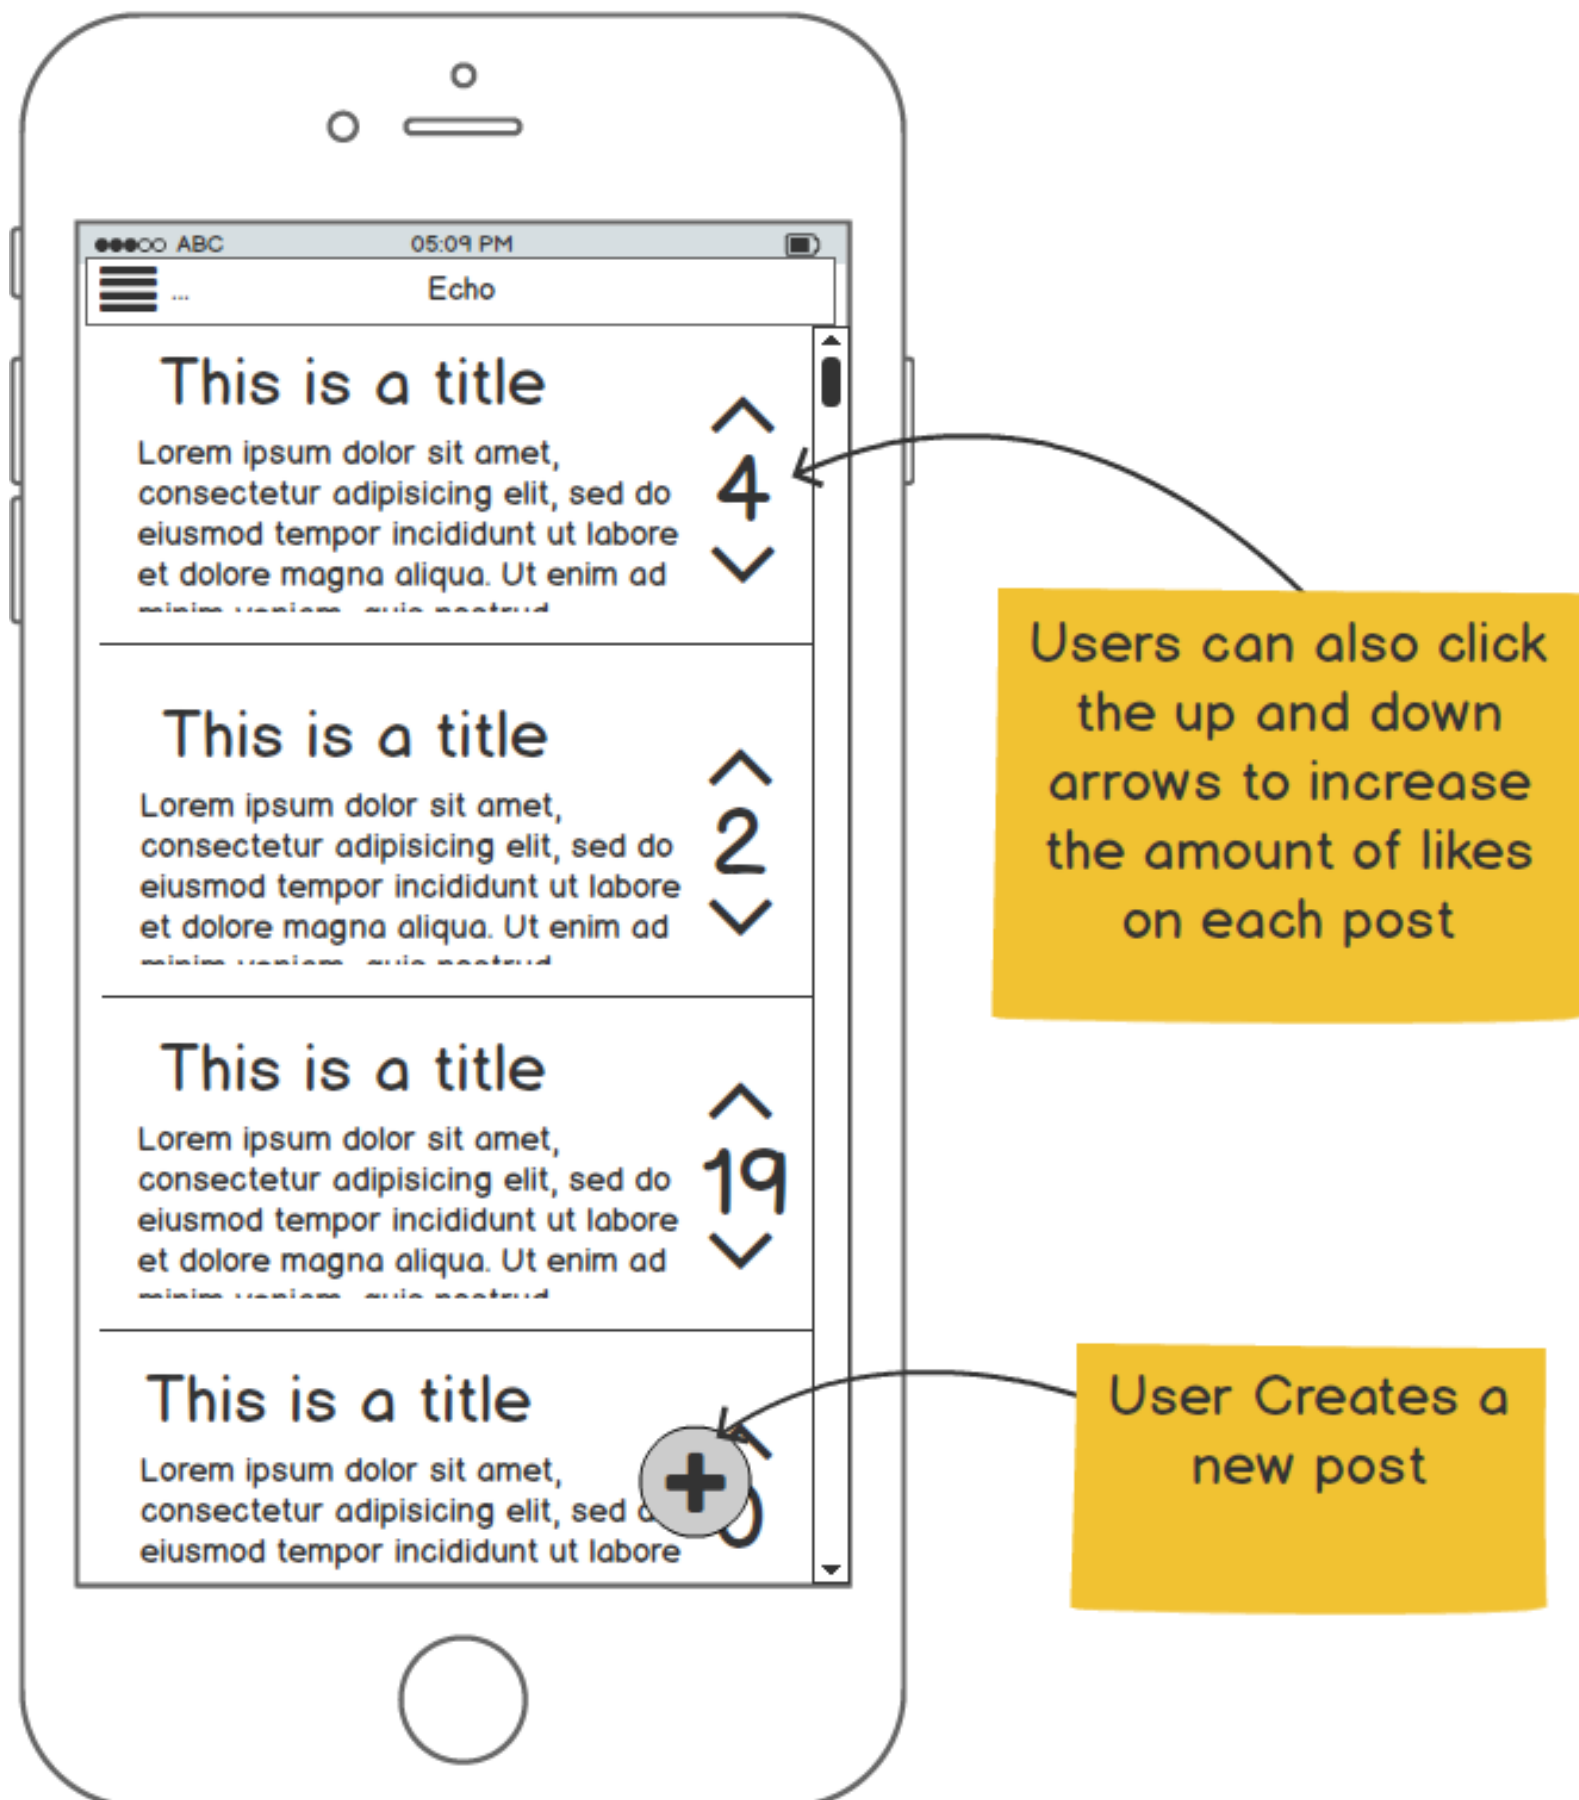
●●●○○ ABC 05:09 PM

...

Echo

This is a title

Lorem ipsum dolor sit amet, consectetur adipisicing elit, sed do eiusmod tempor incididunt ut labore et dolore magna aliqua. Ut enim ad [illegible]

4

This is a title

Lorem ipsum dolor sit amet, consectetur adipisicing elit, sed do eiusmod tempor incididunt ut labore et dolore magna aliqua. Ut enim ad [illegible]

2

This is a title

Lorem ipsum dolor sit amet, consectetur adipisicing elit, sed do eiusmod tempor incididunt ut labore et dolore magna aliqua. Ut enim ad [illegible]

19

This is a title

Lorem ipsum dolor sit amet, consectetur adipisicing elit, sed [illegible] eiusmod tempor incididunt ut labore

+

Users can also click the up and down arrows to increase the amount of likes on each post

User Creates a new post